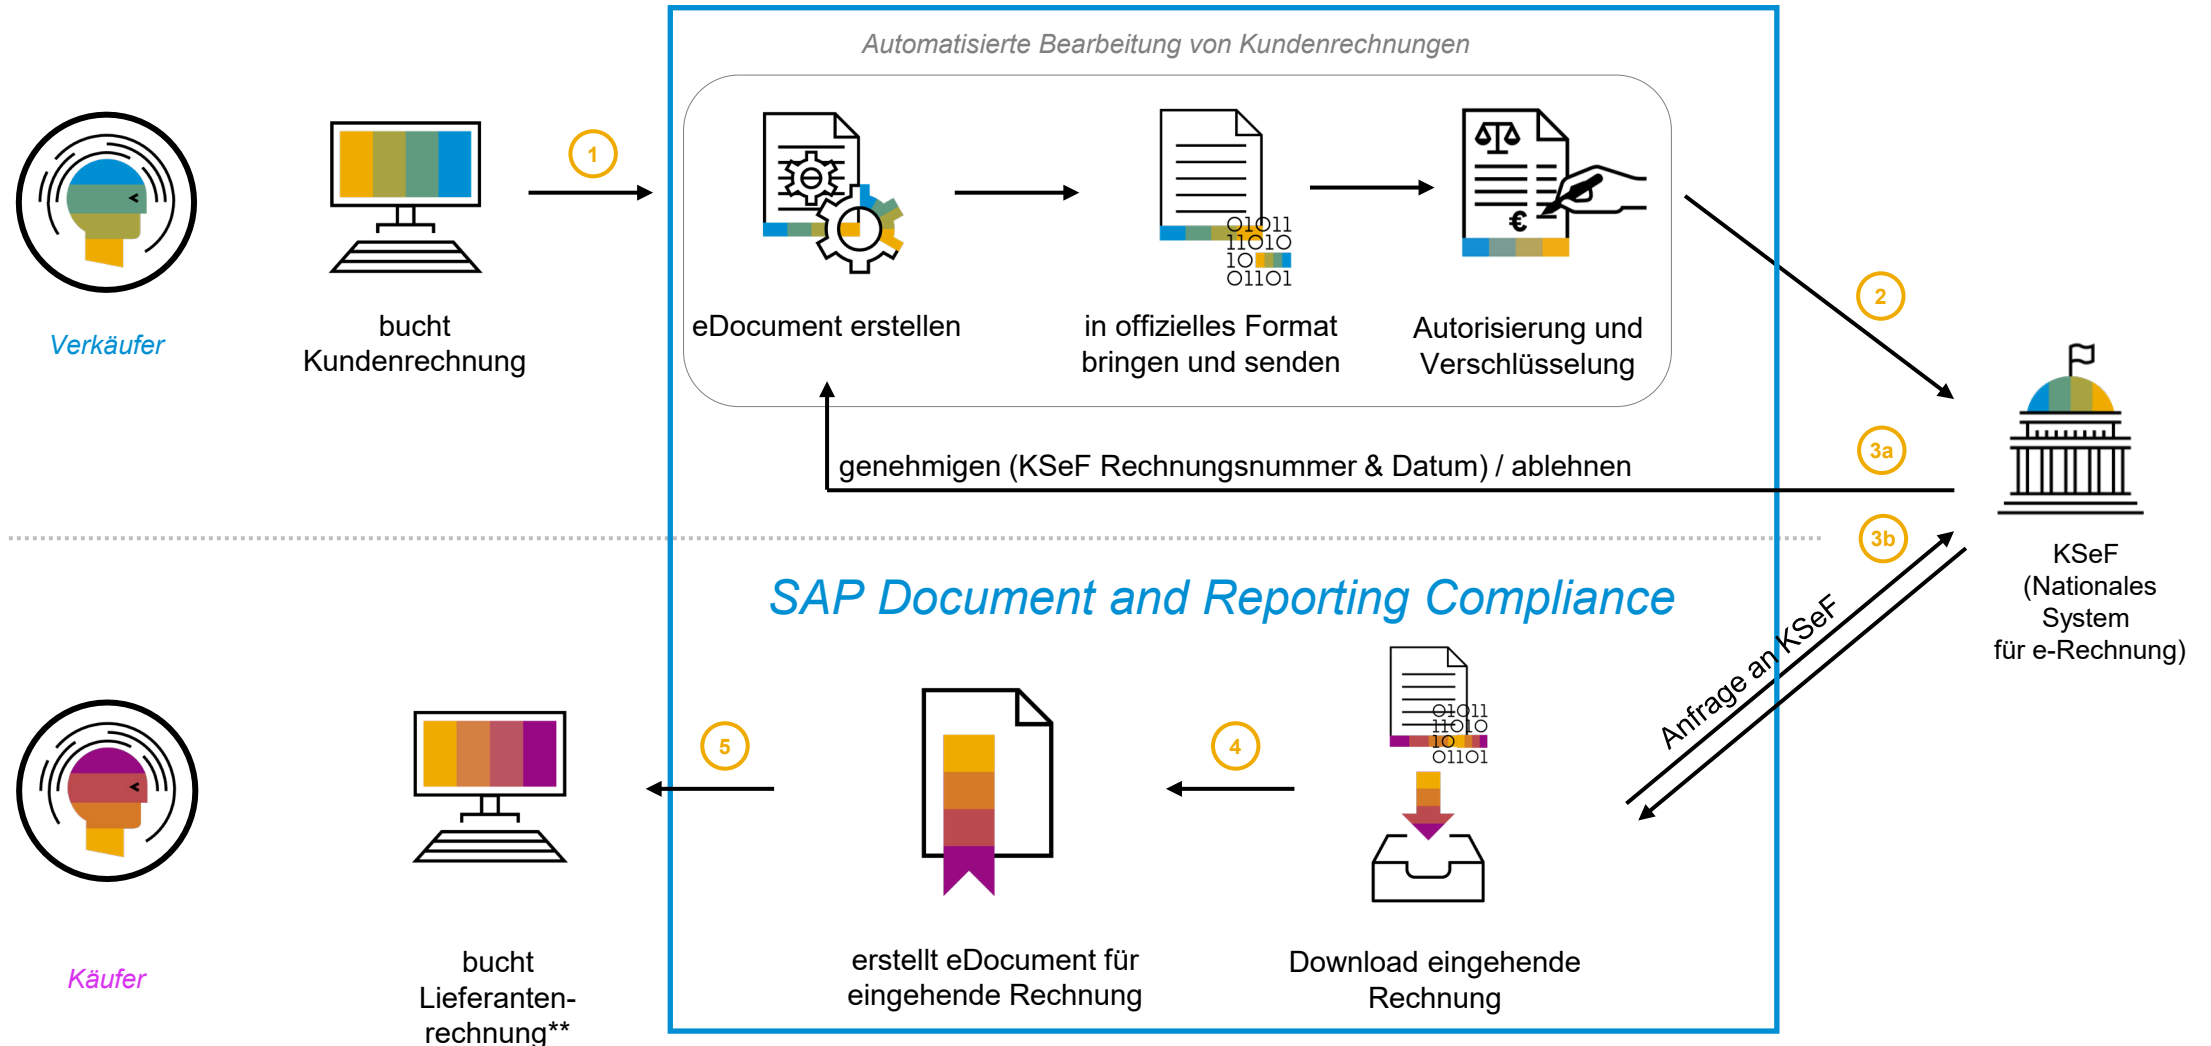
Automatisierte Bearbeitung von Kundenrechnungen

1

Verkäufer

bucht Kundenrechnung

eDocument erstellen

01011
11010
10
01101

in offizielles Format bringen und senden

€

Autorisierung und Verschlüsselung

2

3a

genehmigen (KSeF Rechnungsnummer & Datum) / ablehnen

3b

KSeF (Nationales System für e-Rechnung)

SAP Document and Reporting Compliance

Anfrage an KSeF

01011
11010
10
01101

5

4

Käufer

bucht Lieferantenrechnung**

erstellt eDocument für eingehende Rechnung

Download eingehende Rechnung